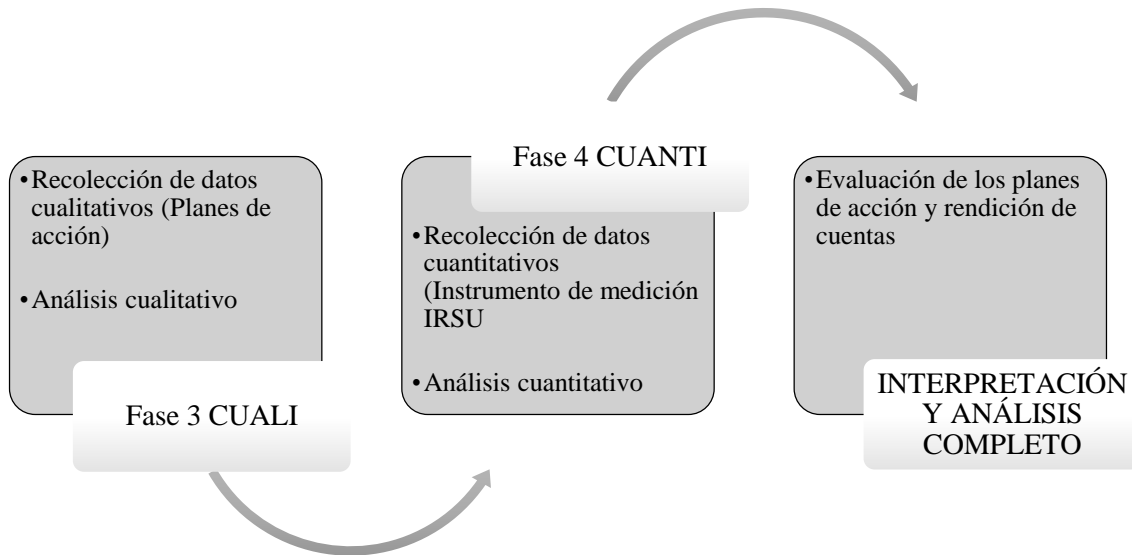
• Recolección de datos cualitativos (Planes de acción)

• Análisis cualitativo

Fase 3 CUALI

Fase 4 CUANTI

• Recolección de datos cuantitativos (Instrumento de medición IRSU

• Análisis cuantitativo

• Evaluación de los planes de acción y rendición de cuentas

INTERPRETACIÓN Y ANÁLISIS COMPLETO